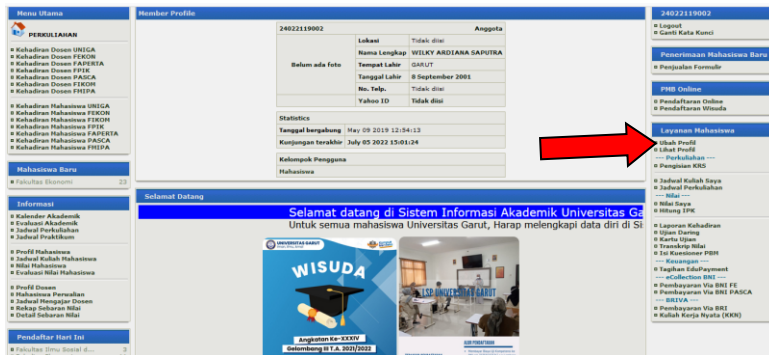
Menu Utama

PERKULIAHAN

Kehadiran Dosen UNIGA
Kehadiran Dosen FEKON
Kehadiran Dosen FAPERTA
Kehadiran Dosen FPIK
Kehadiran Dosen PASCA
Kehadiran Dosen FIKOM
Kehadiran Dosen FMIPA

Kehadiran Mahasiswa UNIGA
Kehadiran Mahasiswa FEKON
Kehadiran Mahasiswa FIKOM
Kehadiran Mahasiswa FPIK
Kehadiran Mahasiswa FAPERTA
Kehadiran Mahasiswa PASCA
Kehadiran Mahasiswa FMIPA

Mahasiswa Baru
Fakultas Ekonomi 23

Informasi
Kalender Akademik
Evaluasi Akademik
Jadwal Perkuliahan
Jadwal Praktikum

Profil Mahasiswa
Jadwal Kuliah Mahasiswa
Nilai Mahasiswa
Evaluasi Nilai Mahasiswa

Profil Dosen
Mahasiswa Perwalian
Jadwal Mengajar Dosen
Rekap Sebaran Nilai
Detail Sebaran Nilai

Pendaftar Hari Ini
Fakultas Ilmu Sosial d... 3

Member Profile

| 24022119002 | | Anggota |
|---|---|---|
| Belum ada foto | Lokasi | Tidak diisi |
| | Nama Lengkap | WILKY ARDIANA SAPUTRA |
| | Tempat Lahir | GARUT |
| | Tanggal Lahir | 8 September 2001 |
| | No. Telp. | Tidak diisi |
| | Yahoo ID | Tidak diisi |

| Statistics | |
|---|---|
| Tanggal bergabung | May 09 2019 12:54:13 |
| Kunjungan terakhir | July 05 2022 15:01:24 |

Kelompok Pengguna
Mahasiswa

Selamat Datang

Selamat datang di Sistem Informasi Akademik Universitas Ga
Untuk semua mahasiswa Universitas Garut, Harap melengkapi data diri di Si

UNIVERSITAS GARUT
WISUDA
Angkatan Ke-XXXIV
Gelombang III T.A. 2021/2022

LSP UNIVERSITAS GARUT

24022119002
Logout
Ganti Kata Kunci

Penerimaan Mahasiswa Baru
Penjualan Formulir

PMB Online
Pendaftaran Online
Pendaftaran Wisuda

Layanan Mahasiswa
Ubah Profil
Lihat Profil
--- Perkuliahan ---
Pengisian KRS

Jadwal Kuliah Saya
Jadwal Perkuliahan
--- Nilai ---
Nilai Saya
Hitung IPK

Laporan Kehadiran
Ujian Daring
Kartu Ujian
Transkrip Nilai
Isi Kuesioner PBM
--- Keuangan ---
Tagihan EduPayment
--- eCollection BNI ---
Pembayaran Via BNI FE
Pembayaran Via BNI PASCA
--- BRIVA ---
Pembayaran Via BRI
Kuliah Kerja Nyata (KKN)